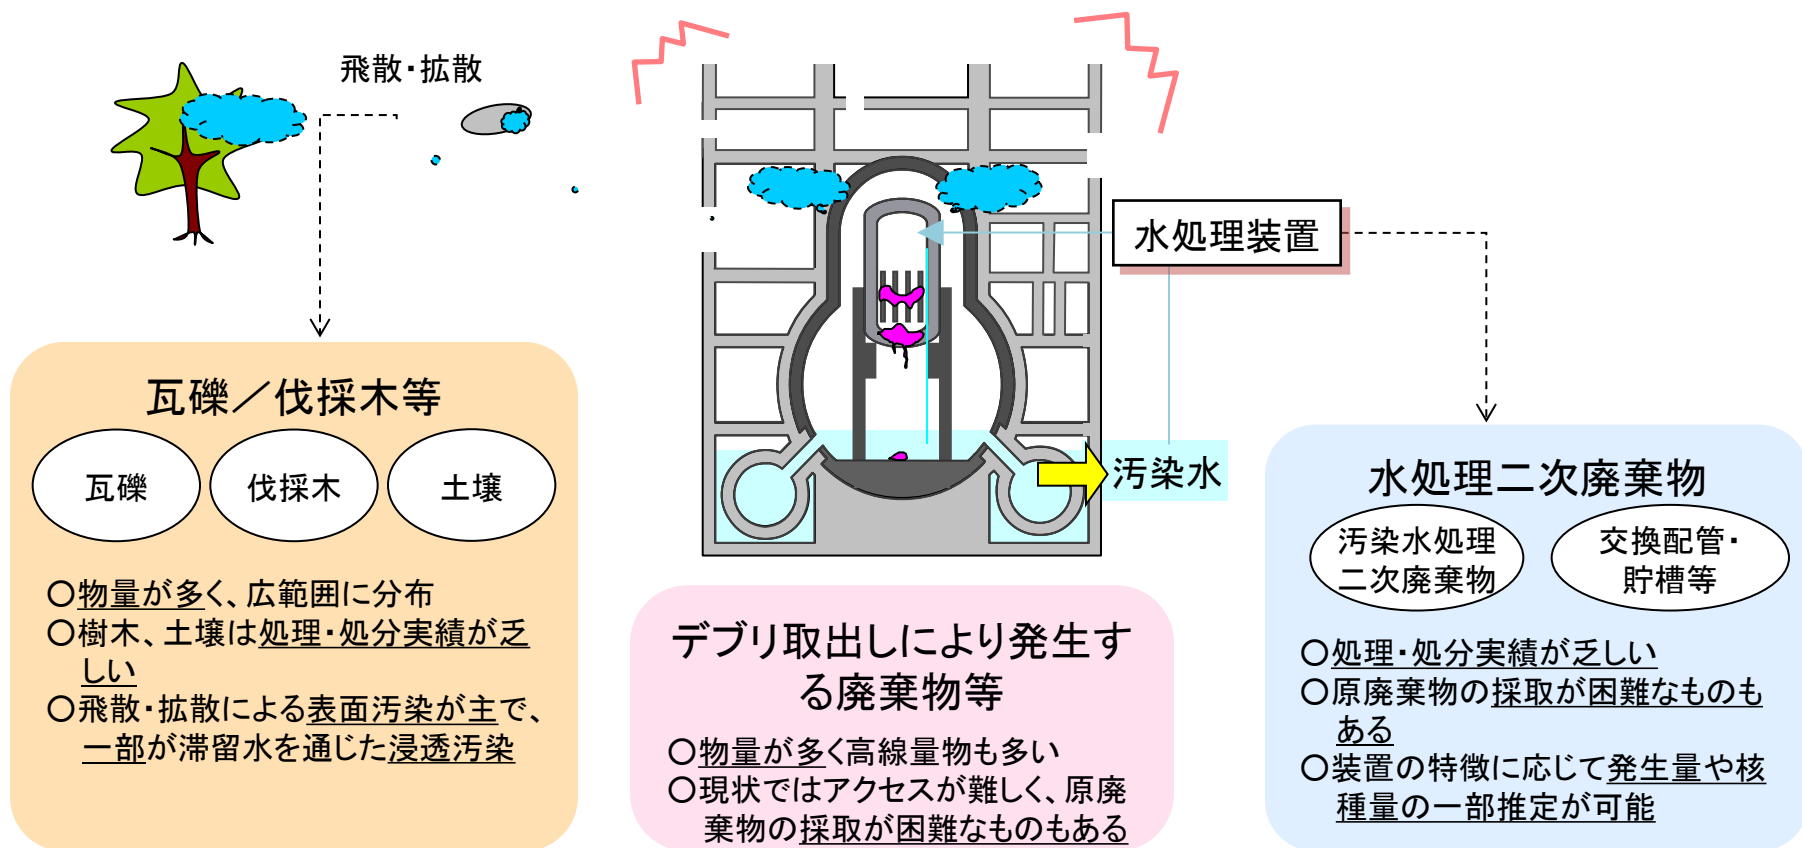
飛散・拡散

水処理装置

汚染水

瓦礫／伐採木等

瓦礫

伐採木

土壌

○物量が多く、広範囲に分布
○樹木、土壌は処理・処分実績が乏しい
○飛散・拡散による表面汚染が主で、一部が滞留水を通じた浸透汚染

デブリ取出しにより発生する廃棄物等

○物量が多く高線量物も多い
○現状ではアクセスが難しく、原廃棄物の採取が困難なものもある

水処理二次廃棄物

汚染水処理二次廃棄物

交換配管・貯槽等

○処理・処分実績が乏しい
○原廃棄物の採取が困難なものもある
○装置の特徴に応じて発生量や核種量の一部推定が可能